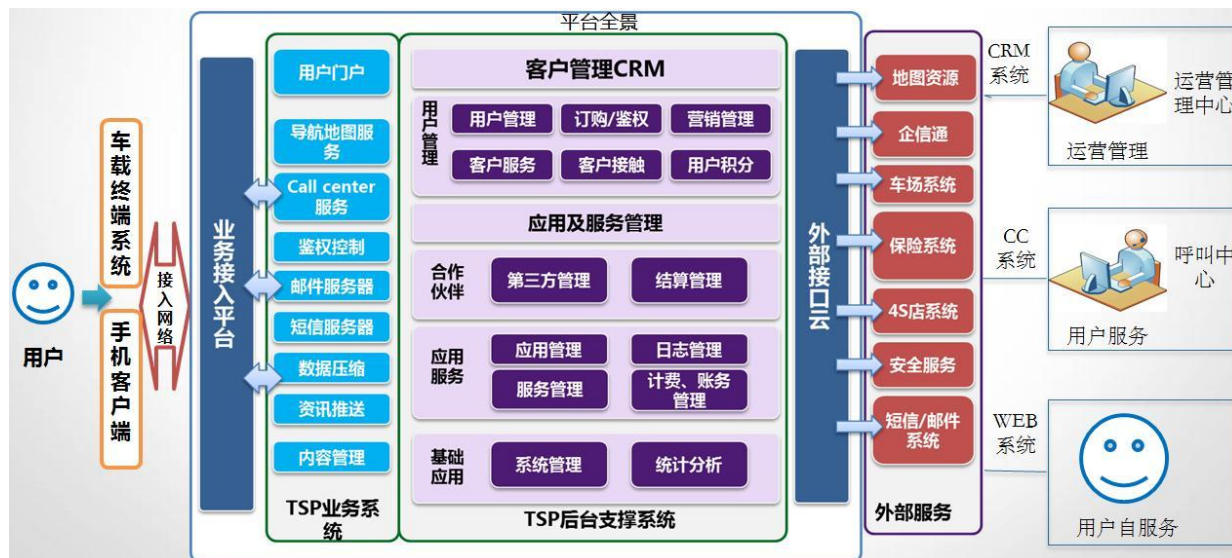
平台全景

用户

车载终端系统

手机客户端

接入网络

业务接入平台

用户门户
导航地图服务
Call center服务
鉴权控制
邮件服务器
短信服务器
数据压缩
资讯推送
内容管理
TSP业务系统

客户管理CRM
用户管理
用户管理
订购/鉴权
营销管理
客户服务
客户接触
用户积分

应用及服务管理
合作伙伴
第三方管理
结算管理
应用服务
应用管理
日志管理
服务管理
计费、账务管理
基础应用
系统管理
统计分析
TSP后台支撑系统

外部接口云

地图资源
企信通
车场系统
保险系统
4S店系统
安全服务
短信/邮件系统
外部服务

CRM系统
运营管理中心
运营管理

CC系统
呼叫中心
用户服务

WEB系统
用户自服务